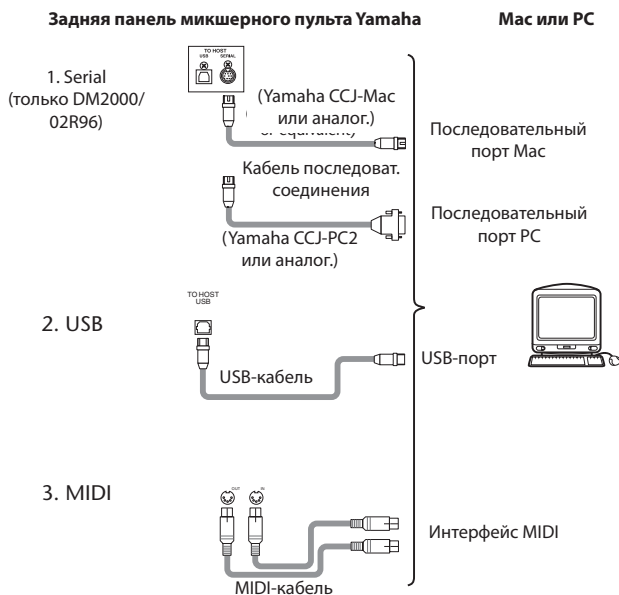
Задняя панель микшерного пульта Yamaha

Mac или PC

TO HOST
USB SERIAL

1. Serial (только DM2000/ 02R96)

(Yamaha CCJ-Mac или аналог.)

or equivalent)

Последовательный порт Mac

Кабель последоват. соединения

Последовательный порт PC

(Yamaha CCJ-PC2 или аналог.)

TO HOST
USB

2. USB

USB-кабель

USB-порт

3. MIDI

OUT IN

Интерфейс MIDI

MIDI-кабель